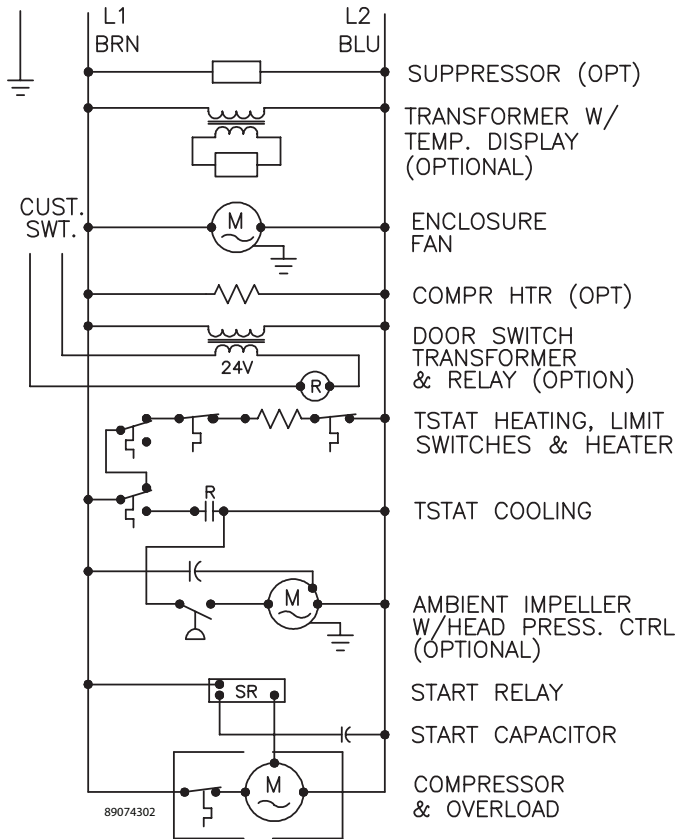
L1
BRN

L2
BLU

SUPPRESSOR (OPT)

TRANSFORMER W/
TEMP. DISPLAY
(OPTIONAL)

CUST.
SWT.

M

ENCLOSURE
FAN

COMPR HTR (OPT)

24V

R

DOOR SWITCH
TRANSFORMER
& RELAY (OPTION)

TSTAT HEATING, LIMIT
SWITCHES & HEATER

R

TSTAT COOLING

M

AMBIENT IMPELLER
W/HEAD PRESS. CTRL
(OPTIONAL)

SR

START RELAY

START CAPACITOR

M

COMPRESSOR
& OVERLOAD

89074302